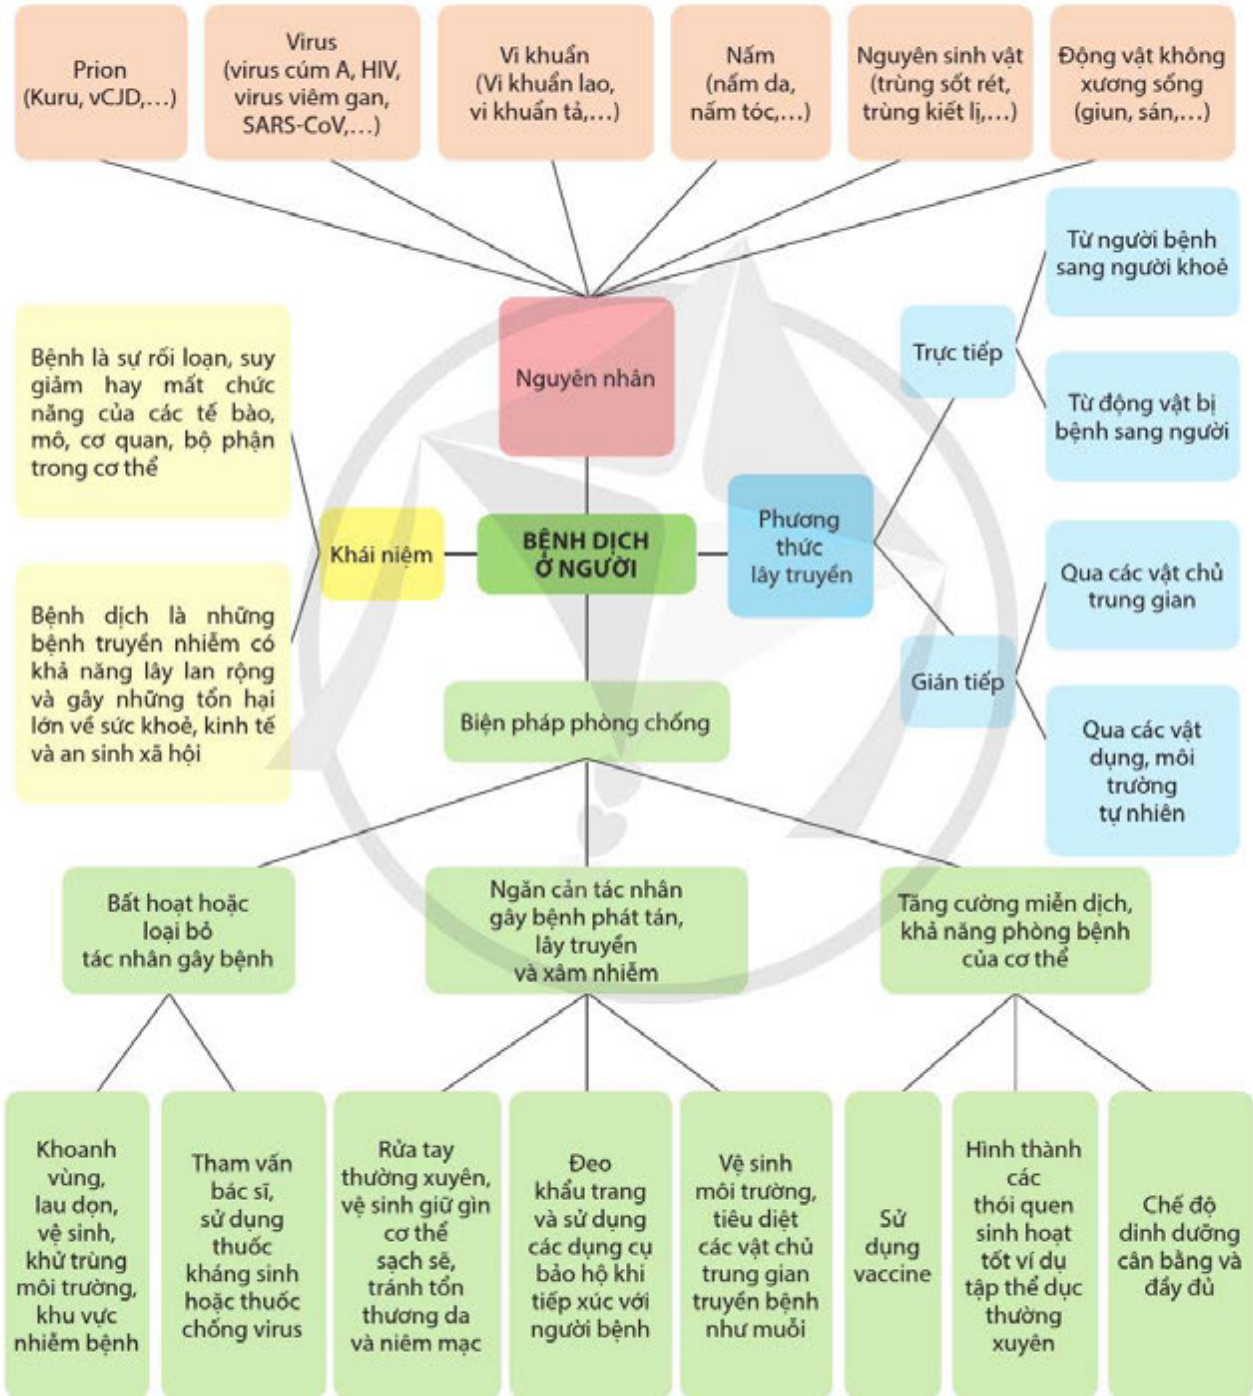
Prion (Kuru, vCJD,...)

Virus (virus cúm A, HIV, virus viêm gan, SARS-CoV,...)

Vi khuẩn (Vi khuẩn lao, vi khuẩn tả,...)

Nấm (nấm da, nấm tóc,...)

Nguyên sinh vật (trùng sốt rét, trùng kiết lị,...)

Động vật không xương sống (giun, sán,...)

Nguyên nhân

Từ người bệnh sang người khoẻ

Trực tiếp

Từ động vật bị bệnh sang người

Bệnh là sự rối loạn, suy giảm hay mất chức năng của các tế bào, mô, cơ quan, bộ phận trong cơ thể

Khái niệm

BỆNH DỊCH Ở NGƯỜI

Phương thức lây truyền

Qua các vật chủ trung gian

Gián tiếp

Qua các vật dụng, môi trường tự nhiên

Bệnh dịch là những bệnh truyền nhiễm có khả năng lây lan rộng và gây những tổn hại lớn về sức khoẻ, kinh tế và an sinh xã hội

Biện pháp phòng chống

Bất hoạt hoặc loại bỏ tác nhân gây bệnh

Ngăn cản tác nhân gây bệnh phát tán, lây truyền và xâm nhiễm

Tăng cường miễn dịch, khả năng phòng bệnh của cơ thể

Khoanh vùng, lau dọn, vệ sinh, khử trùng môi trường, khu vực nhiễm bệnh

Tham vấn bác sĩ, sử dụng thuốc kháng sinh hoặc thuốc chống virus

Rửa tay thường xuyên, vệ sinh giữ gìn cơ thể sạch sẽ, tránh tổn thương da và niêm mạc

Đeo khẩu trang và sử dụng các dụng cụ bảo hộ khi tiếp xúc với người bệnh

Vệ sinh môi trường, tiêu diệt các vật chủ trung gian truyền bệnh như muỗi

Sử dụng vaccine

Hình thành các thói quen sinh hoạt tốt ví dụ tập thể dục thường xuyên

Chế độ dinh dưỡng cân bằng và đầy đủ